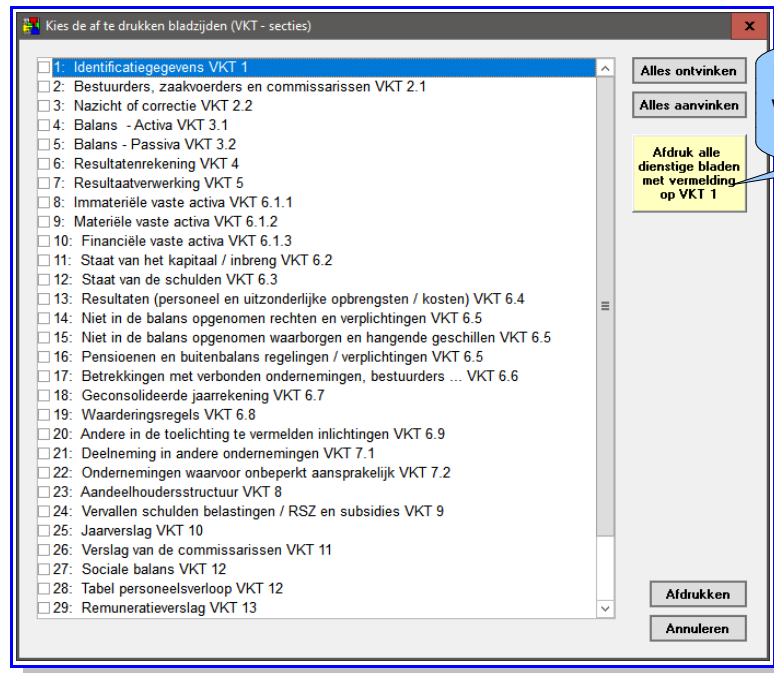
Kies de af te drukken bladzijden (VKT - secties)

1: Identificatiegegevens VKT 1
2: Bestuurders, zaakvoerders en commissarissen VKT 2.1
3: Nazicht of correctie VKT 2.2
4: Balans - Activa VKT 3.1
5: Balans - Passiva VKT 3.2
6: Resultatenrekening VKT 4
7: Resultaatverwerking VKT 5
8: Immateriële vaste activa VKT 6.1.1
9: Materiële vaste activa VKT 6.1.2
10: Financiële vaste activa VKT 6.1.3
11: Staat van het kapitaal / inbreng VKT 6.2
12: Staat van de schulden VKT 6.3
13: Resultaten (personeel en uitzonderlijke opbrengsten / kosten) VKT 6.4
14: Niet in de balans opgenomen rechten en verplichtingen VKT 6.5
15: Niet in de balans opgenomen waarborgen en hangende geschillen VKT 6.5
16: Pensioenen en buitenbalans regelingen / verplichtingen VKT 6.5
17: Betrekkingen met verbonden ondernemingen, bestuurders ... VKT 6.6
18: Geconsolideerde jaarrekening VKT 6.7
19: Waarderingsregels VKT 6.8
20: Andere in de toelichting te vermelden inlichtingen VKT 6.9
21: Deelneming in andere ondernemingen VKT 7.1
22: Ondernemingen waarvoor onbeperkt aansprakelijk VKT 7.2
23: Aandeelhoudersstructuur VKT 8
24: Vervallen schulden belastingen / RSZ en subsidies VKT 9
25: Jaarverslag VKT 10
26: Verslag van de commissarissen VKT 11
27: Sociale balans VKT 12
28: Tabel personeelsverloop VKT 12
29: Remuneratieverslag VKT 13

Alles ontvinken
Alles aanvinken
Afdruk alle dienstige bladen met vermelding op VKT 1
Afdrukken
Annuleren
V